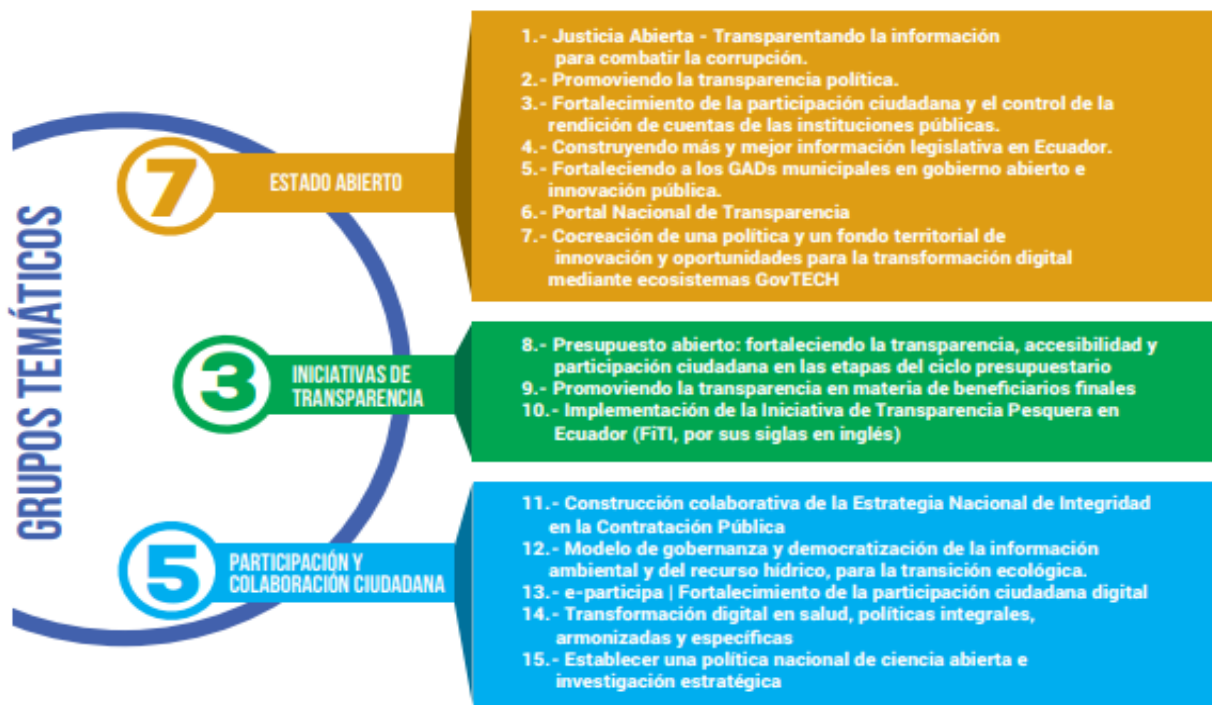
GRUPOS TEMÁTICOS

7 ESTADO ABIERTO

1.- Justicia Abierta - Transparentando la información para combatir la corrupción.
2.- Promoviendo la transparencia política.
3.- Fortalecimiento de la participación ciudadana y el control de la rendición de cuentas de las instituciones públicas.
4.- Construyendo más y mejor información legislativa en Ecuador.
5.- Fortaleciendo a los GADs municipales en gobierno abierto e innovación pública.
6.- Portal Nacional de Transparencia
7.- Cocreación de una política y un fondo territorial de innovación y oportunidades para la transformación digital mediante ecosistemas GovTECH

3 INICIATIVAS DE TRANSPARENCIA

8.- Presupuesto abierto: fortaleciendo la transparencia, accesibilidad y participación ciudadana en las etapas del ciclo presupuestario
9.- Promoviendo la transparencia en materia de beneficiarios finales
10.- Implementación de la Iniciativa de Transparencia Pesquera en Ecuador (FiTI, por sus siglas en inglés)

5 PARTICIPACIÓN Y COLABORACIÓN CIUDADANA

11.- Construcción colaborativa de la Estrategia Nacional de Integridad en la Contratación Pública
12.- Modelo de gobernanza y democratización de la información ambiental y del recurso hídrico, para la transición ecológica.
13.- e-participa | Fortalecimiento de la participación ciudadana digital
14.- Transformación digital en salud, políticas integrales, armonizadas y específicas
15.- Establecer una política nacional de ciencia abierta e investigación estratégica